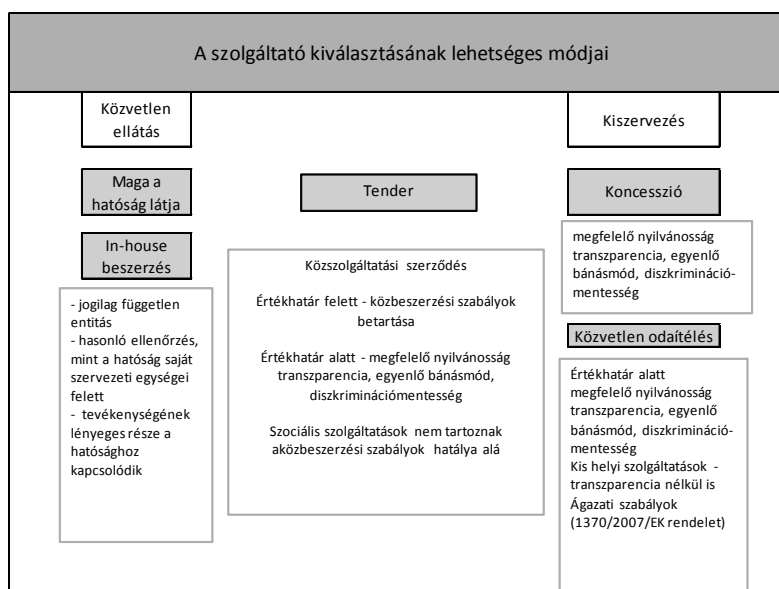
A szolgáltató kiválasztásának lehetséges módjai

Közvetlen ellátás

Kiszervezés

Maga a hatóság látja

Tender

Koncesszió

In-house beszerzés

megfelelő nyilvánosság transzparencia, egyenlő bánásmód, diszkriminációmentesség

- jogilag független entitás
- hasonló ellenőrzés, mint a hatóság saját szervezeti egységei felett
- tevékenységének lényeges része a hatósághoz kapcsolódik

Közszolgáltatási szerződés

Értékhatár felett - közbeszerzési szabályok betartása

Értékhatár alatt - megfelelő nyilvánosság transzparencia, egyenlő bánásmód, diszkriminációmentesség

Szociális szolgáltatások nem tartoznak aközbeszerzési szabályok hatálya alá

Közvetlen odaítélés

Értékhatár alatt megfelelő nyilvánosság transzparencia, egyenlő bánásmód, diszkriminációmentesség
Kis helyi szolgáltatások - transzparencia nélkül is
Ágazati szabályok (1370/2007/EK rendelet)